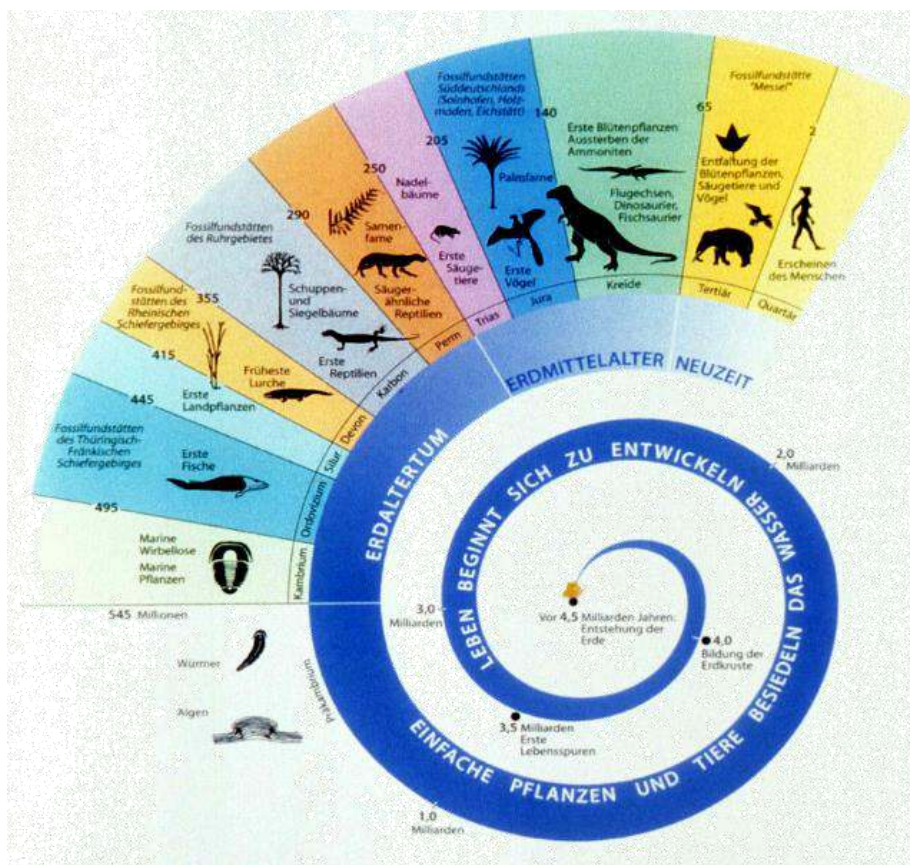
Fossilfundstätten Süddeutschlands (Solnhofen, Holzmaden, Eichstätt)

Fossilfundstätte "Messel"

140

65

2

205

Palmfarne

Erste Blütenpflanzen Aussterben der Ammoniten

Entfaltung der Blütenpflanzen, Säugetiere und Vögel

250

Nadelbäume

Flugechsen, Dinosaurier, Fischsaurier

290

Samenfarne

Erste Säugetiere

Erste Vögel

Erscheinen des Menschen

Fossilfundstätten des Ruhrgebietes

Säugerähnliche Reptilien

Jura

Kreide

Tertiär

Quartär

Trias

Perm

Fossilfundstätten des Rheinischen Schiefergebirges

355

Schuppen- und Siegelbäume

415

Früheste Lurche

Erste Reptilien

Karbon

Erste Landpflanzen

445

Devon

Silur

Fossilfundstätten des Thüringisch-Fränkischen Schiefergebirges

Erste Fische

Ordovizium

495

Marine Wirbellose

Marine Pflanzen

Kambrium

545 Millionen

ERDMITTELALTER

NEUZEIT

ERDALTERTUM

LEBEN BEGINNT SICH ZU ENTWICKELN

WASSER

2,0 Milliarden

3,0 Milliarden

Vor 4,5 Milliarden Jahren: Entstehung der Erde

4,0 Bildung der Erdkruste

DAS

BESIEDELN

Würmer

Algen

Präkambrium

3,5 Milliarden Erste Lebensspuren

EINFACHE PFLANZEN UND TIERE

1,0 Milliarden